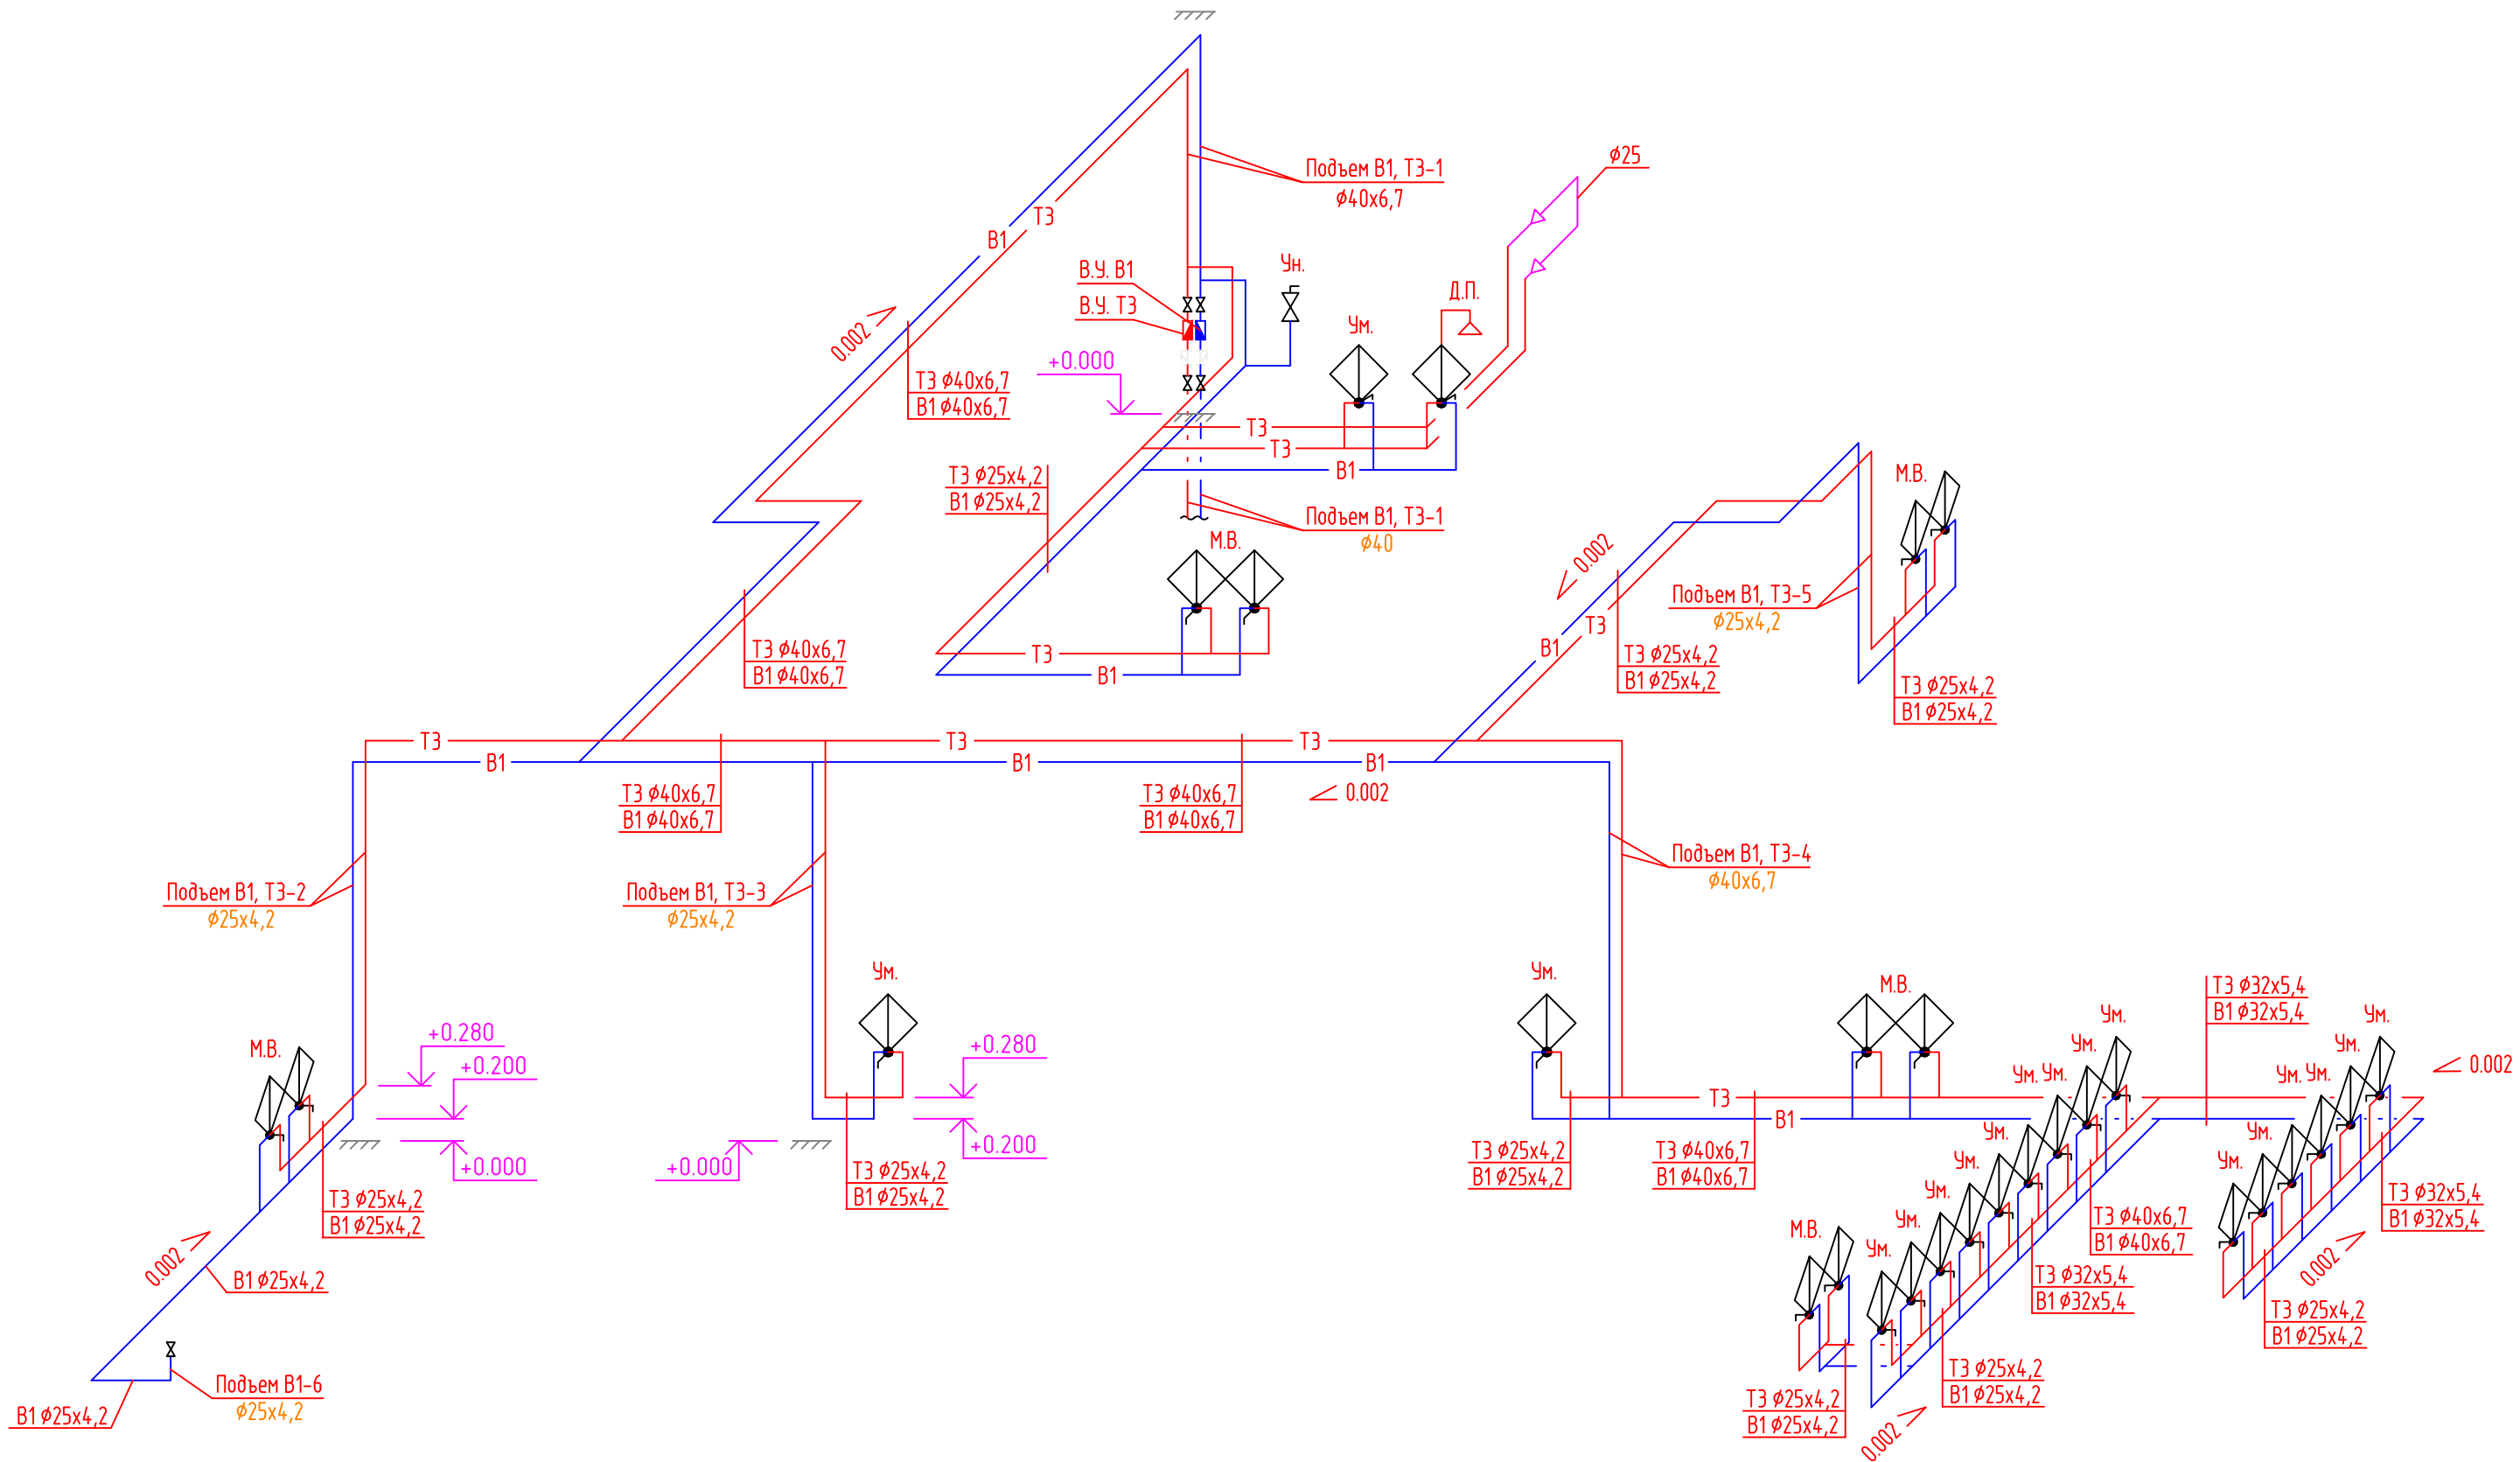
Подъем В1, Т3-1
ϕ40х6,7

ϕ25

Т3
В1

В.У. В1
В.У. Т3

Ун.

Д.П.

Ум.

0.002

+0.000

Т3 ϕ40х6,7
В1 ϕ40х6,7

Т3
Т3
В1

Т3 ϕ25х4,2
В1 ϕ25х4,2

Подъем В1, Т3-1
ϕ40

М.В.

Т3
В1

Т3 ϕ40х6,7
В1 ϕ40х6,7

М.В.

0.002

Подъем В1, Т3-5
ϕ25х4,2

Т3
В1

Т3 ϕ25х4,2
В1 ϕ25х4,2

Т3 ϕ25х4,2
В1 ϕ25х4,2

Т3
В1
Т3
В1
Т3
В1

Т3 ϕ40х6,7
В1 ϕ40х6,7

Т3 ϕ40х6,7
В1 ϕ40х6,7

0.002

Подъем В1, Т3-4
ϕ40х6,7

Подъем В1, Т3-2
ϕ25х4,2

Подъем В1, Т3-3
ϕ25х4,2

Ум.
Ум.

М.В.

М.В.

+0.280
+0.200
+0.000

+0.280
+0.000
+0.200

Т3 ϕ25х4,2
В1 ϕ25х4,2

Т3 ϕ25х4,2
В1 ϕ25х4,2

0.002

В1 ϕ25х4,2

Подъем В1-6
ϕ25х4,2

В1 ϕ25х4,2

Т3
В1

Т3 ϕ25х4,2
В1 ϕ25х4,2

Т3 ϕ40х6,7
В1 ϕ40х6,7

Т3 ϕ32х5,4
В1 ϕ32х5,4

Ум.
Ум.
Ум. Ум.
Ум.
Ум.
Ум. Ум.
0.002

Ум.
Ум.
Ум.
Ум.
Ум.
Ум.

М.В.

Т3 ϕ40х6,7
В1 ϕ40х6,7

Т3 ϕ32х5,4
В1 ϕ32х5,4

Т3 ϕ32х5,4
В1 ϕ32х5,4

0.002

Т3 ϕ25х4,2
В1 ϕ25х4,2

Т3 ϕ25х4,2
В1 ϕ25х4,2

Т3 ϕ25х4,2
В1 ϕ25х4,2

0.002